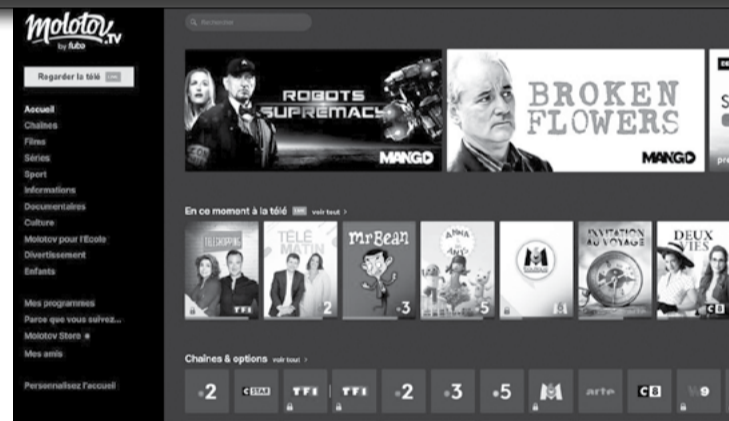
Molotov.tv
by fubo

Rechercher

Regarder la télé LIVE

Accueil
Chaînes
Films
Séries
Sport
Informations
Documentaires
Culture
Molotov pour l'École
Divertissement
Enfants

Mes programmes
Parce que vous suivez...
Molotov Store
Mes amis

Personnalisez l'accueil

ROBOTS SUPREMACY
MANGO

BROKEN FLOWERS
MANGO

En ce moment à la télé LIVE voir tout >

TELESHOPPING
TF1
TÉLÉ MATIN
2
Mr Bean
3
ANNA et ses AMIS
5
M
INVITATION AU VOYAGE
DEUX VIES
C8

Chaînes & options voir tout >

2 CSTAR TF1 TF1 2 3 5 M arte C8 9